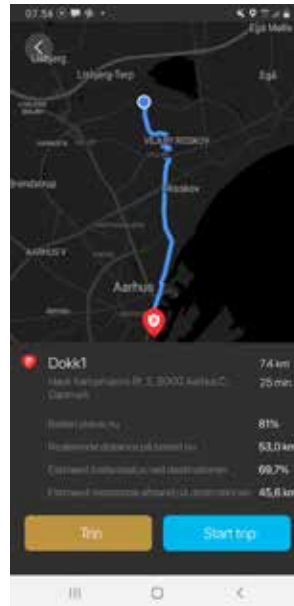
07:54

Egå Marina

Lisbjerg

Lystrup-Terp

Egå

VEJLBY RISSKOV

Risskov

Brabrand

Aarhus

Dokk1

7,4 km

25 min

Hack Kampmanns Pl. 2, 8000 Aarhus C, Danmark

Batteri status nu

81%

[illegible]

53,0 km

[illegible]

69,7%

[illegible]

45,6 km

Trin

Start trip